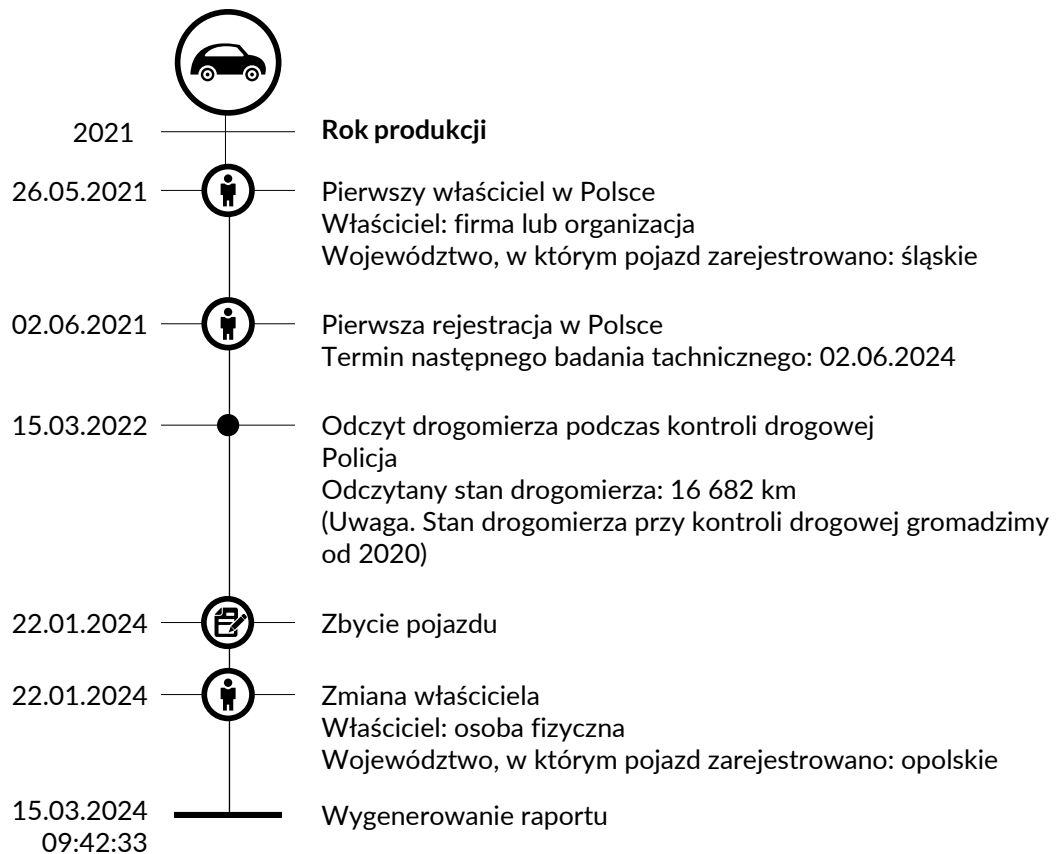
2021
**Rok produkcji**

26.05.2021
Pierwszy właściciel w Polsce
Właściciel: firma lub organizacja
Województwo, w którym pojazd zarejestrowano: śląskie

02.06.2021
Pierwsza rejestracja w Polsce
Termin następnego badania technicznego: 02.06.2024

15.03.2022
Odczyt drogomierza podczas kontroli drogowej
Policja
Odczytany stan drogomierza: 16 682 km
(Uwaga. Stan drogomierza przy kontroli drogowej gromadzimy od 2020)

22.01.2024
Zbycie pojazdu

22.01.2024
Zmiana właściciela
Właściciel: osoba fizyczna
Województwo, w którym pojazd zarejestrowano: opolskie

15.03.2024
09:42:33
Wygenerowanie raportu